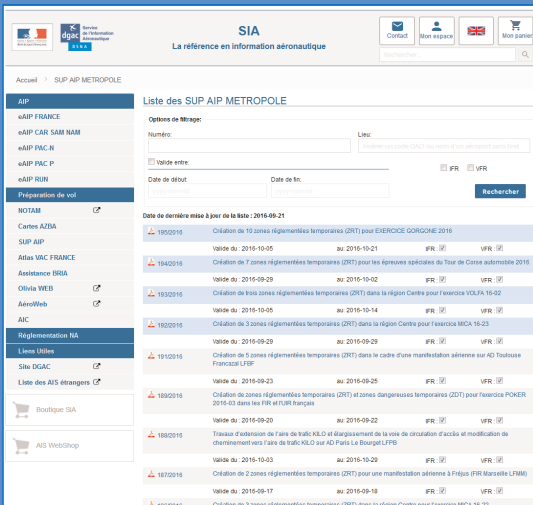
dgac Service de l'Information Aéronautique DSNA

SIA
La référence en information aéronautique

Contact | Mon espace | Mon panier

Rechercher...

Accueil / SUP AIP METROPOLE

AIP
eAIP FRANCE
eAIP CAR SAM NAM
eAIP PAC-N
eAIP PAC P
eAIP RUN
Préparation de vol
NOTAM
Cartes AZBA
SUP AIP
Atlas VAC FRANCE
Assistance BRIA
Olivia WEB
AéroWeb
AIC
Réglementation NA
Liens Utiles
Site DGAC
Liste des AIS étrangers

Boutique SIA

AIS WebShop

Liste des SUP AIP METROPOLE

Options de filtrage:
Numéro:
Lieu:
Valide entre:
IFR VFR
Date de début:
Date de fin:
Rechercher

Date de dernière mise à jour de la liste : 2016-09-21

195/2016 Création de 10 zones réglementées temporaires (ZRT) pour EXERCICE GORGONE 2016
Valide du : 2016-10-05 au: 2016-10-21 IFR VFR

194/2016 Création de 7 zones réglementées temporaires (ZRT) pour les épreuves spéciales du Tour de Corse automobile 2016
Valide du : 2016-09-29 au: 2016-10-02 IFR VFR

193/2016 Création de trois zones réglementées temporaires (ZRT) dans la région Centre pour l'exercice VOLFA 16-02
Valide du : 2016-10-05 au: 2016-10-14 IFR VFR

192/2016 Création de 3 zones réglementées temporaires (ZRT) dans la région Centre pour l'exercice MICA 16-23
Valide du : 2016-09-29 au: 2016-09-29 IFR VFR

191/2016 Création de 5 zones réglementées temporaires (ZRT) dans le cadre d'une manifestation aérienne sur AD Toulouse Francazal LFBF
Valide du : 2016-09-23 au: 2016-09-25 IFR VFR

189/2016 Création de zones réglementées temporaires (ZRT) et zones dangereuses temporaires (ZDT) pour l'exercice POKER 2016-03 dans les FIR et l'UIR français
Valide du : 2016-09-20 au: 2016-09-22 IFR VFR

188/2016 Travaux d'extension de l'aire de trafic KILO et élargissement de la voie de circulation d'accès et modification de cheminement vers l'aire de trafic KILO sur AD Paris Le Bourget LFPB
Valide du : 2016-10-03 au: 2016-10-29 IFR VFR

187/2016 Création de 2 zones réglementées temporaires (ZRT) pour une manifestation aérienne à Fréjus (FIR Marseille LFMM)
Valide du : 2016-09-17 au: 2016-09-18 IFR VFR

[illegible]